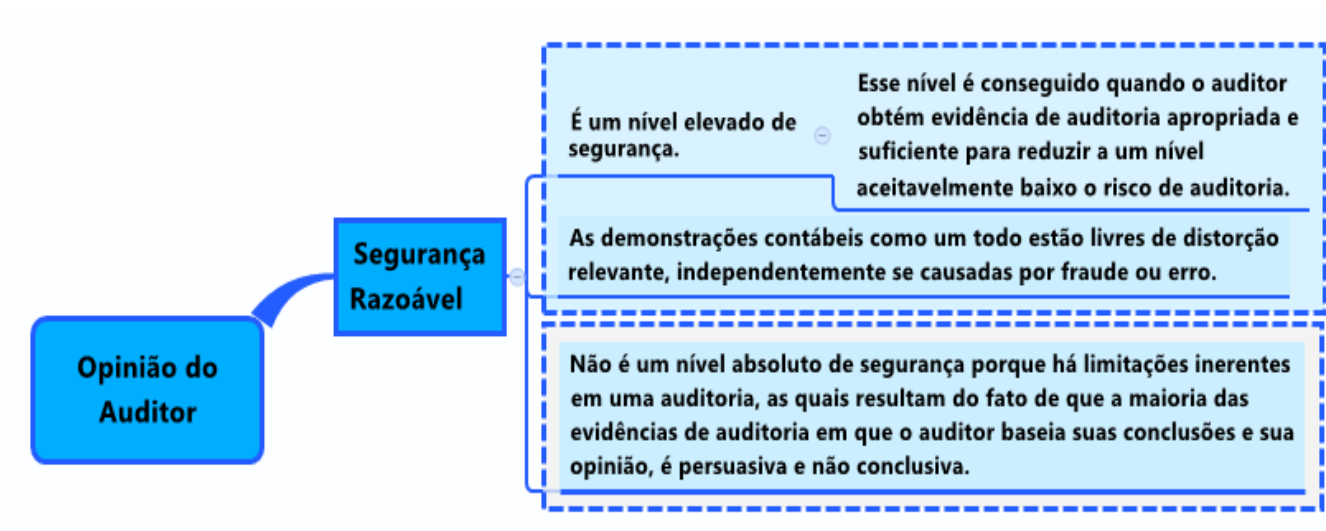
Opinião do Auditor

Segurança Razoável

É um nível elevado de segurança.

Esse nível é conseguido quando o auditor obtém evidência de auditoria apropriada e suficiente para reduzir a um nível aceitavelmente baixo o risco de auditoria.

As demonstrações contábeis como um todo estão livres de distorção relevante, independentemente se causadas por fraude ou erro.

Não é um nível absoluto de segurança porque há limitações inerentes em uma auditoria, as quais resultam do fato de que a maioria das evidências de auditoria em que o auditor baseia suas conclusões e sua opinião, é persuasiva e não conclusiva.